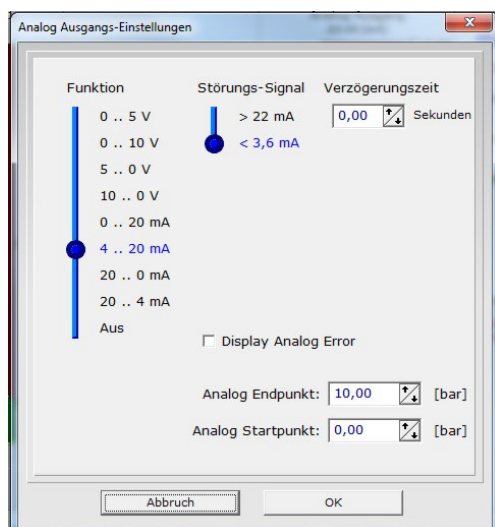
Analog Ausgangs-Einstellungen

Funktion
0 .. 5 V
0 .. 10 V
5 .. 0 V
10 .. 0 V
0 .. 20 mA
4 .. 20 mA
20 .. 0 mA
20 .. 4 mA
Aus

Störungs-Signal
> 22 mA
< 3,6 mA

Verzögerungszeit
0,00
Sekunden

Display Analog Error

Analog Endpunkt: 10,00 [bar]
Analog Startpunkt: 0,00 [bar]

Abbruch
OK